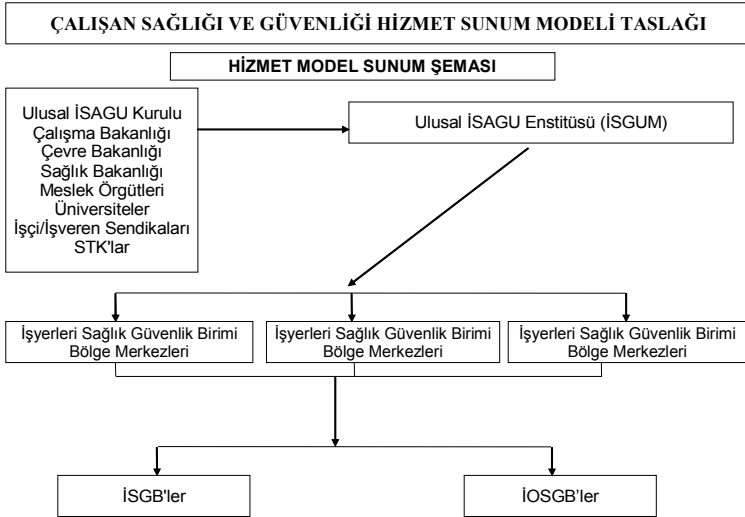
ÇALIŞAN SAĞLIĞI VE GÜVENLİĞİ HİZMET SUNUM MODELİ TASLAĞI

HİZMET MODEL SUNUM ŞEMASI

Ulusal İSAGU Kurulu
Çalışma Bakanlığı
Çevre Bakanlığı
Sağlık Bakanlığı
Meslek Örgütleri
Üniversiteler
İşçi/İşveren Sendikaları
STK'lar

Ulusal İSAGU Enstitüsü (İSGUM)

İşyerleri Sağlık Güvenlik Birimi Bölge Merkezleri

İşyerleri Sağlık Güvenlik Birimi Bölge Merkezleri

İşyerleri Sağlık Güvenlik Birimi Bölge Merkezleri

İSGB'ler

İOSGB'ler